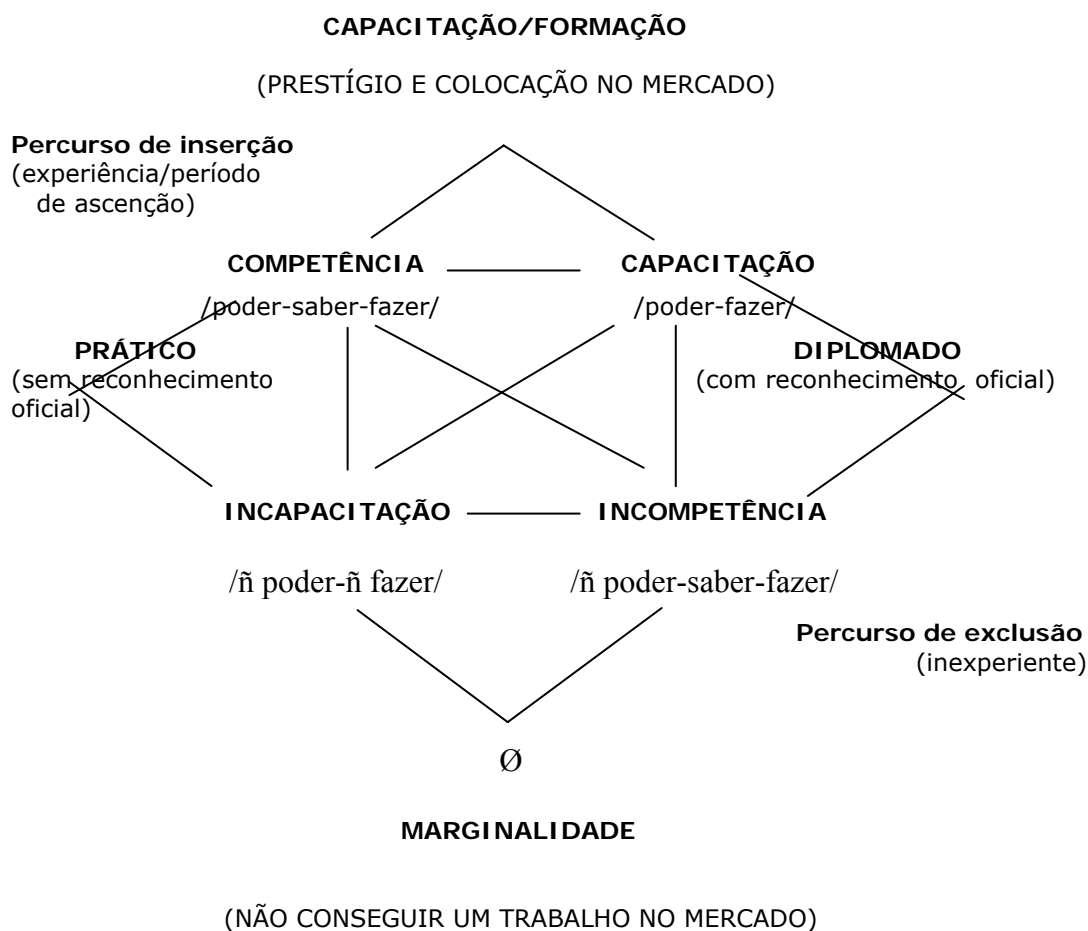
CAPACITAÇÃO/FORMAÇÃO

(PRESTÍGIO E COLOCAÇÃO NO MERCADO)

Percurso de inserção
(experiência/período de ascenção)

COMPETÊNCIA

CAPACITAÇÃO

/poder-saber-fazer/

/poder-fazer/

PRÁTICO
(sem reconhecimento oficial)

DIPLOMADO
(com reconhecimento oficial)

INCAPACITAÇÃO

INCOMPETÊNCIA

/ñ poder-ñ fazer/

/ñ poder-saber-fazer/

Percurso de exclusão
(inexperiente)

Ø

MARGINALIDADE

(NÃO CONSEGUIR UM TRABALHO NO MERCADO)